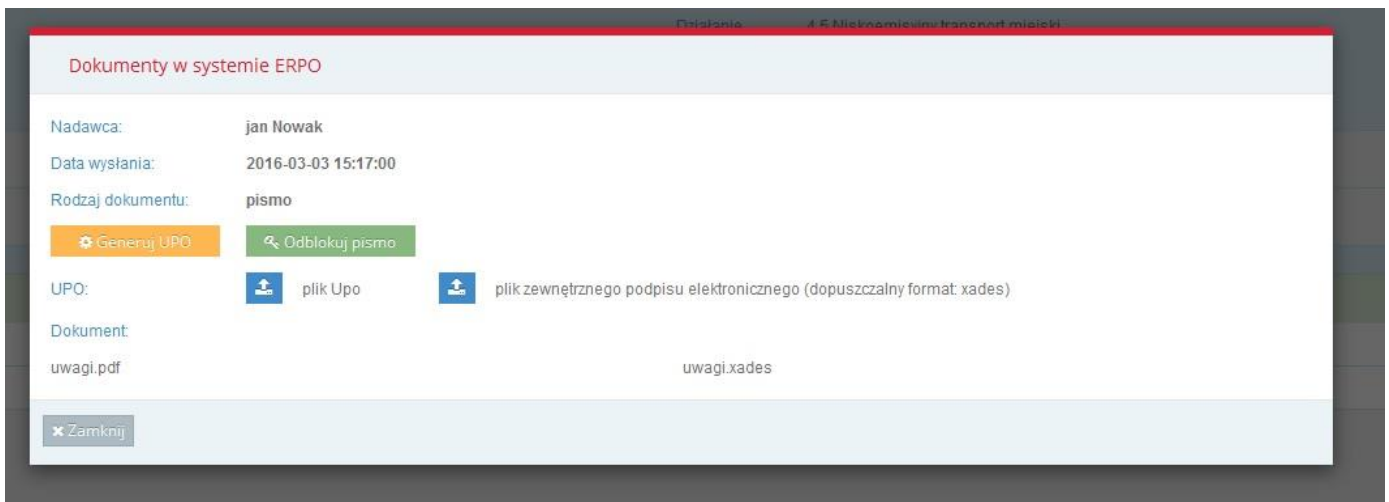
Działanie 4.5 Niskoemisyjny transport miejski

Dokumenty w systemie ERPO

Nadawca: jan Nowak

Data wysłania: 2016-03-03 15:17:00

Rodzaj dokumentu: pismo

Generuj UPO

Odblokuj pismo

UPO: plik Upo plik zewnętrznego podpisu elektronicznego (dopuszczalny format: xades)

Dokument:

uwagi.pdf uwagi.xades

Zamknij